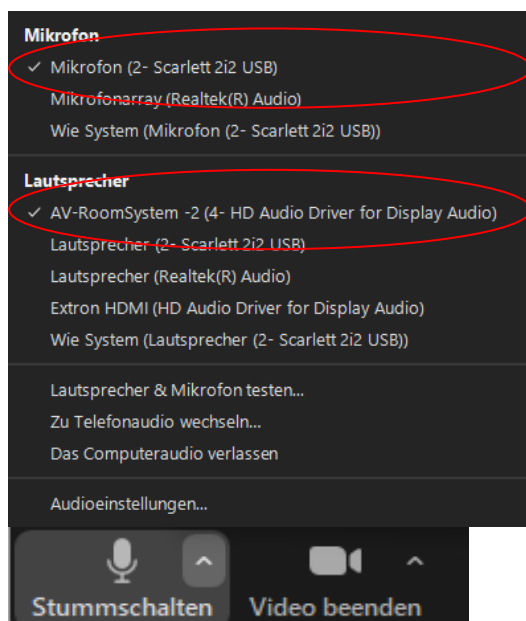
Mikrofon
✓ Mikrofon (2- Scarlett 2i2 USB)
Mikrofonarray (Realtek(R) Audio)
Wie System (Mikrofon (2- Scarlett 2i2 USB))

Lautsprecher
✓ AV-RoomSystem -2 (4- HD Audio Driver for Display Audio)
Lautsprecher (2- Scarlett 2i2 USB)
Lautsprecher (Realtek(R) Audio)
Extron HDMI (HD Audio Driver for Display Audio)
Wie System (Lautsprecher (2- Scarlett 2i2 USB))

Lautsprecher & Mikrofon testen...
Zu Telefonaudio wechseln...
Das Computeraudio verlassen

Audioeinstellungen...

Stummschalten
Video beenden